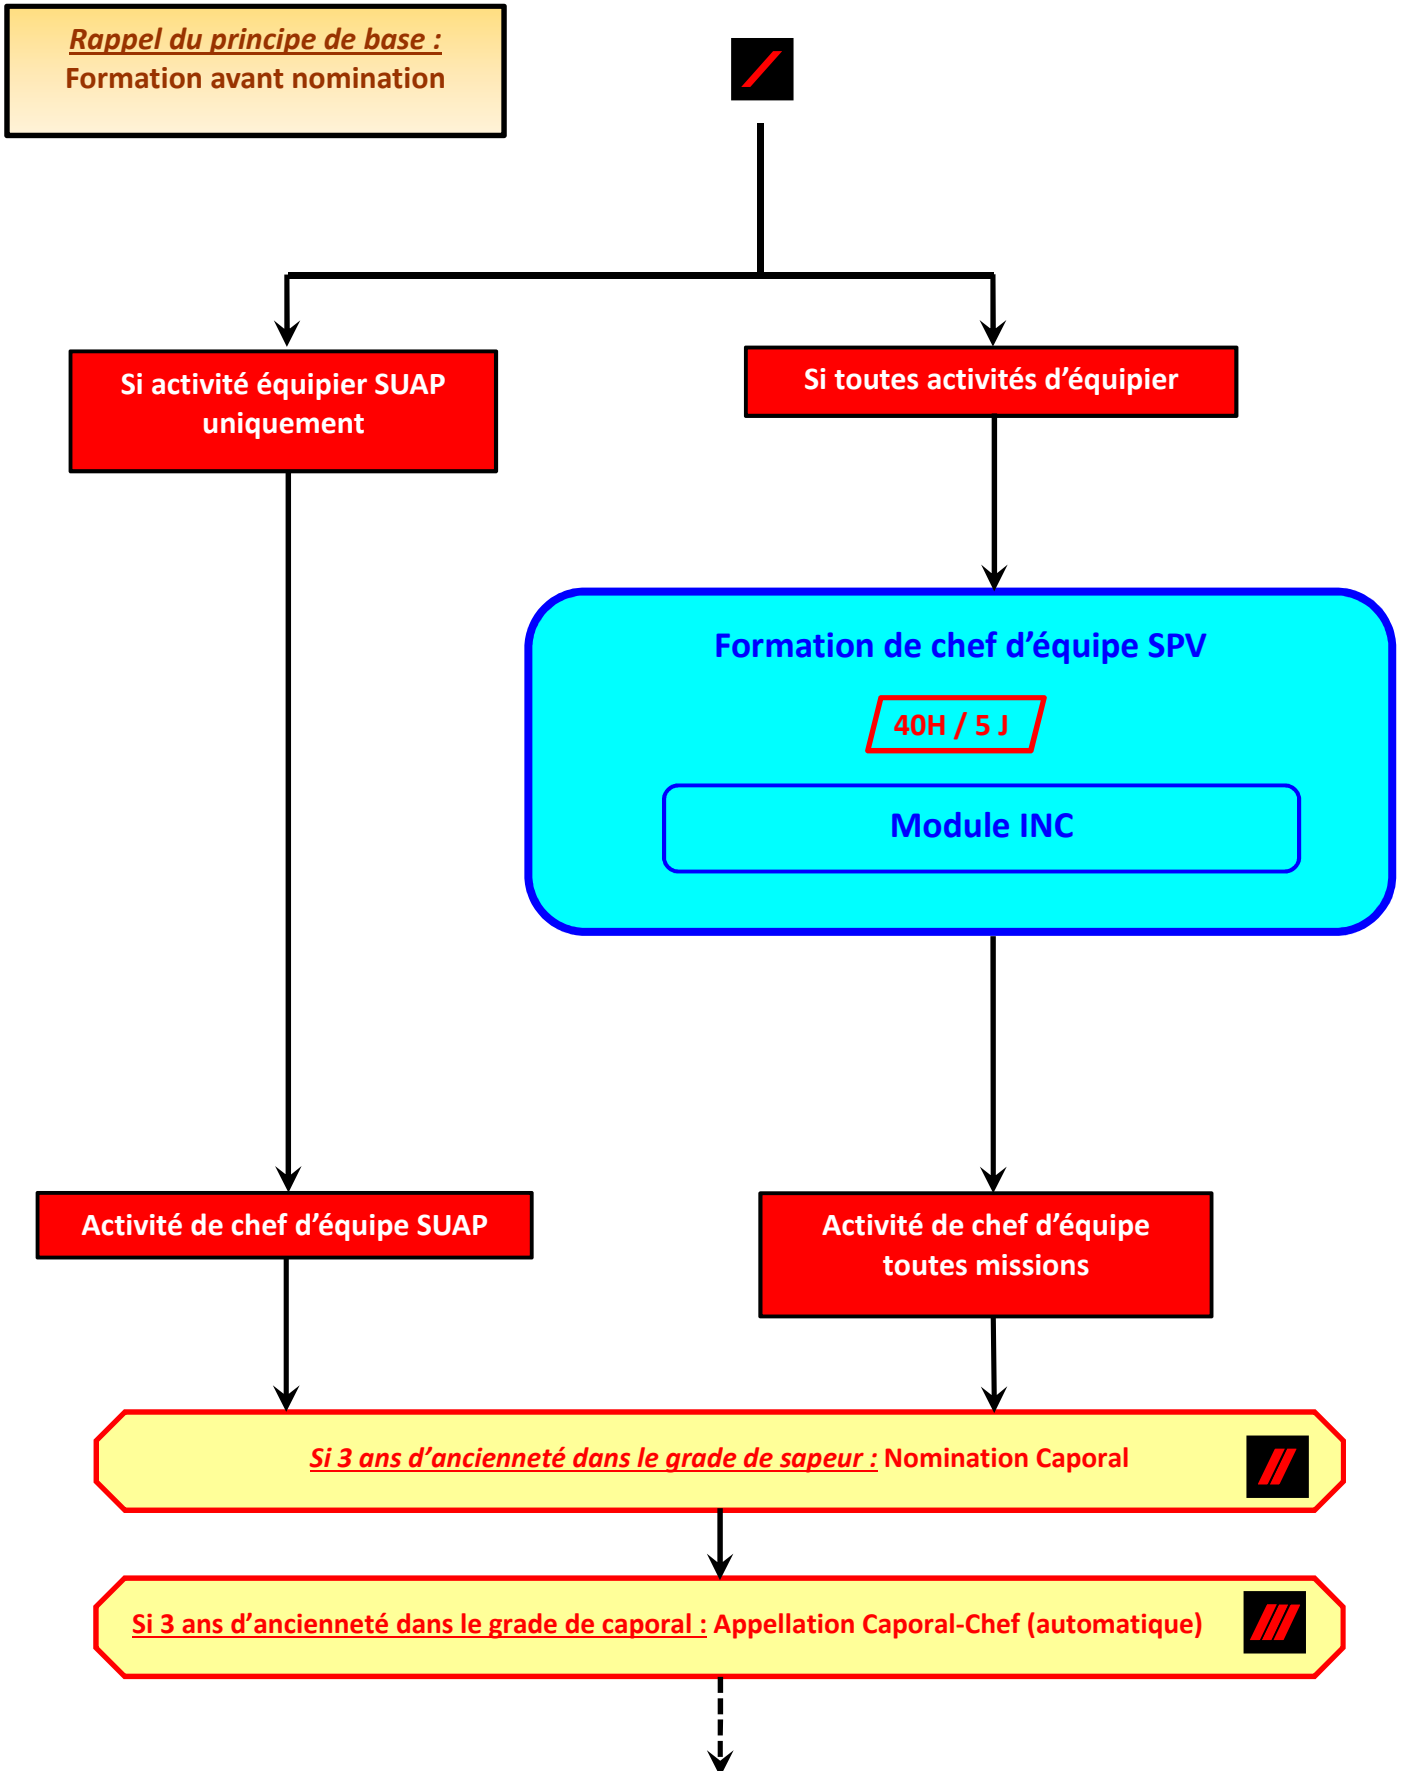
Rappel du principe de base :
Formation avant nomination

Si activité équipier SUAP uniquement

Si toutes activités d'équipier

Formation de chef d'équipe SPV

40H / 5 J

Module INC

Activité de chef d'équipe SUAP

Activité de chef d'équipe toutes missions

Si 3 ans d'ancienneté dans le grade de sapeur : Nomination Caporal

Si 3 ans d'ancienneté dans le grade de caporal : Appellation Caporal-Chef (automatique)